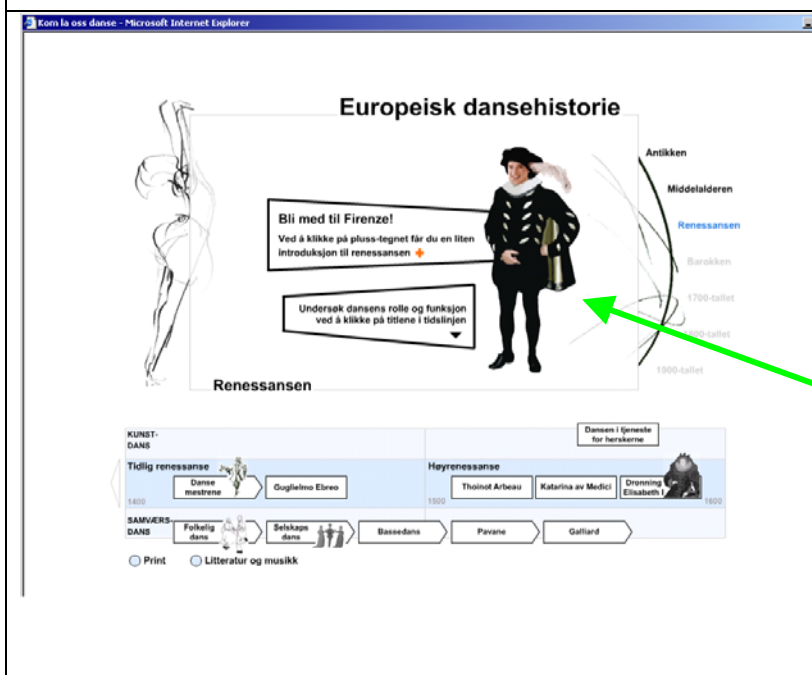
Kom la oss danse - Microsoft Internet Explorer

Europeisk dansehistorie

Antikken

Middelalderen

Renessansen

Barokken

1700-tallet

1800-tallet

1900-tallet

Bli med til Firenze!

Ved å klikke på pluss-tegnet får du en liten introduksjon til renessansen

Undersøk dansens rolle og funksjon ved å klikke på titlene i tidslinjen

Renessansen

KUNST-DANS

Dansen i tjeneste for herskerne

Tidlig renessanse

Danse mestrene

Guglielmo Ebreo

1400

Høyrenessanse

Thoinot Arbeau

Katarina av Medici

Dronning Elisabeth I

1500

1600

SAMVÆRS-DANS

Folkelig dans

Selskaps dans

Bassedans

Pavane

Galliard

Print

Litteratur og musikk